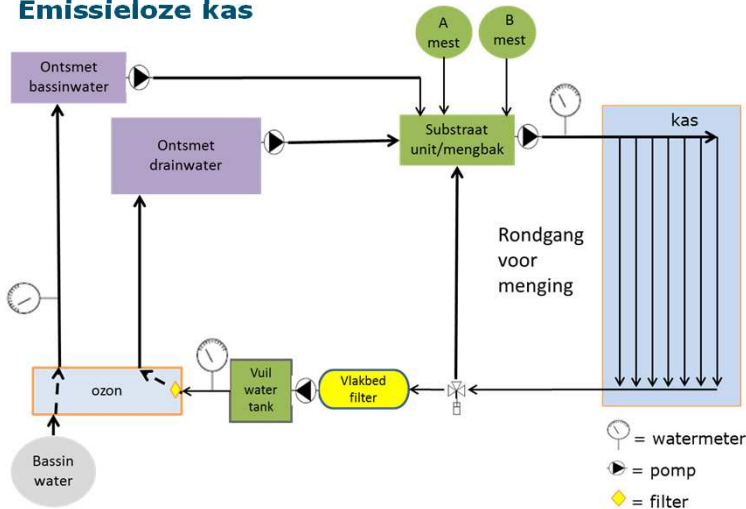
Emissieloze kas

A mest

B mest

Ontsmet bassinwater

Ontsmet drainwater

Substraat unit/mengbak

kas

Rondgang voor menging

ozon

Vuil water tank

Vlakbed filter

Bassin water

= watermeter

= pomp

= filter